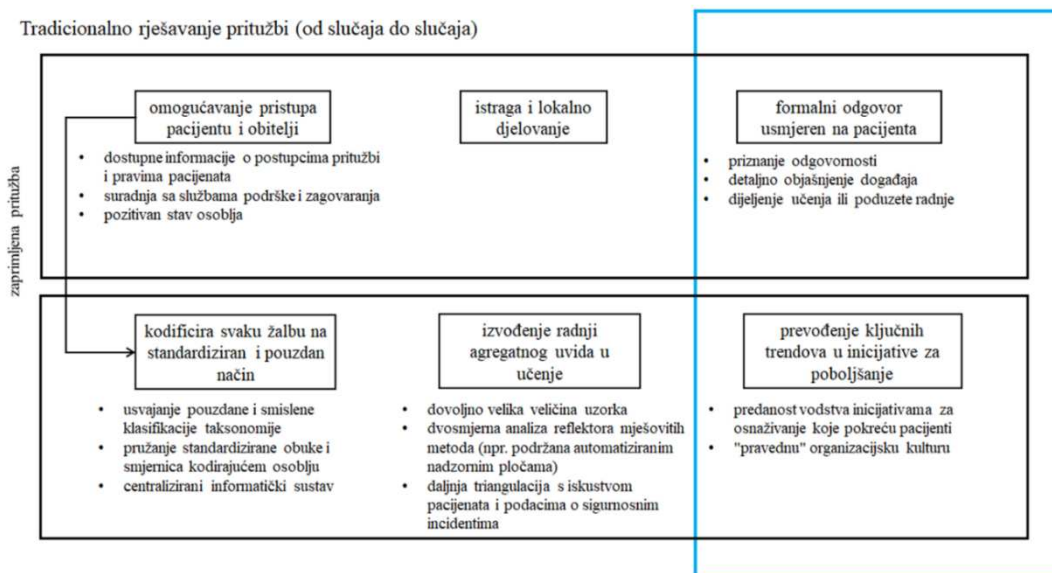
Tradicionalno rješavanje pritužbi (od slučaja do slučaja)

zaprimljena pritužba

omogućavanje pristupa pacijentu i obitelji

- dostupne informacije o postupcima pritužbi i pravima pacijenata
- suradnja sa službama podrške i zagovaranja
- pozitivan stav osoblja

istraga i lokalno djelovanje

formalni odgovor usmjeren na pacijenta

- priznanje odgovornosti
- detaljno objašnjenje događaja
- dijeljenje učenja ili poduzete radnje

kodificira svaku žalbu na standardiziran i pouzdan način

- usvajanje pouzdane i smislene klasifikacije taksonomije
- pružanje standardizirane obuke i smjernica kodirajućem osoblju
- centralizirani informatički sustav

izvođenje radnji agregatnog uvida u učenje

- dovoljno velika veličina uzorka
- dvosmjerna analiza reflektora mješovitih metoda (npr. podržana automatiziranim nadzornim pločama)
- daljnja triangulacija s iskustvom pacijenata i podacima o sigurnosnim incidentima

prevođenje ključnih trendova u inicijative za poboljšanje

- predanost vodstva inicijativama za označivanje koje pokreću pacijenti
- "pravednu" organizacijsku kulturu